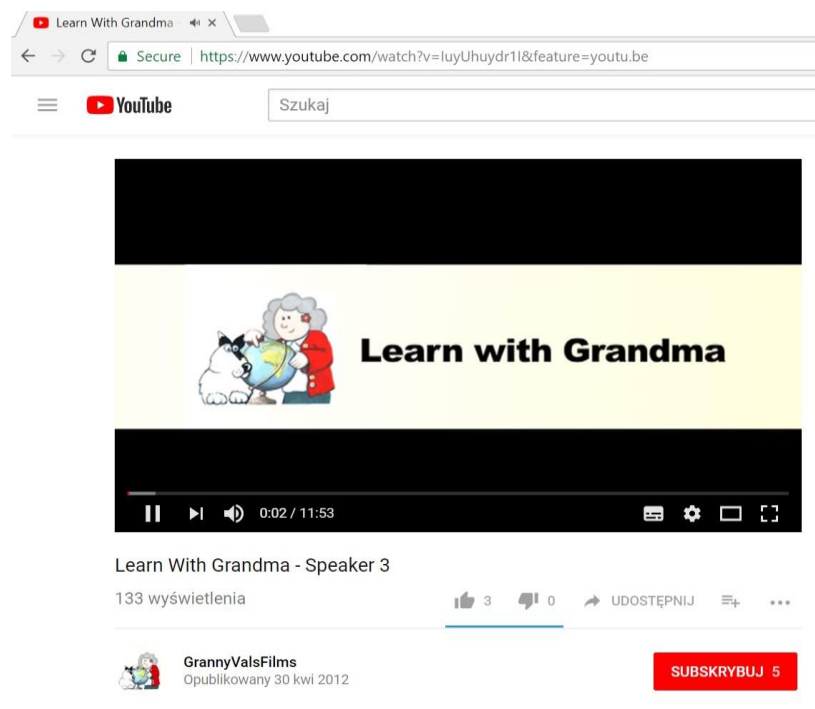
Learn With Grandma ×

Secure | https://www.youtube.com/watch?v=IuyUhuydr1I&feature=youtu.be

YouTube

Szukaj

Learn with Grandma

0:02 / 11:53

Learn With Grandma - Speaker 3

133 wyświetlenia

3 0 UDOSTĘPNIJ

GrannyValsFilms
Opublikowany 30 kwi 2012

SUBSKRYBUJ 5